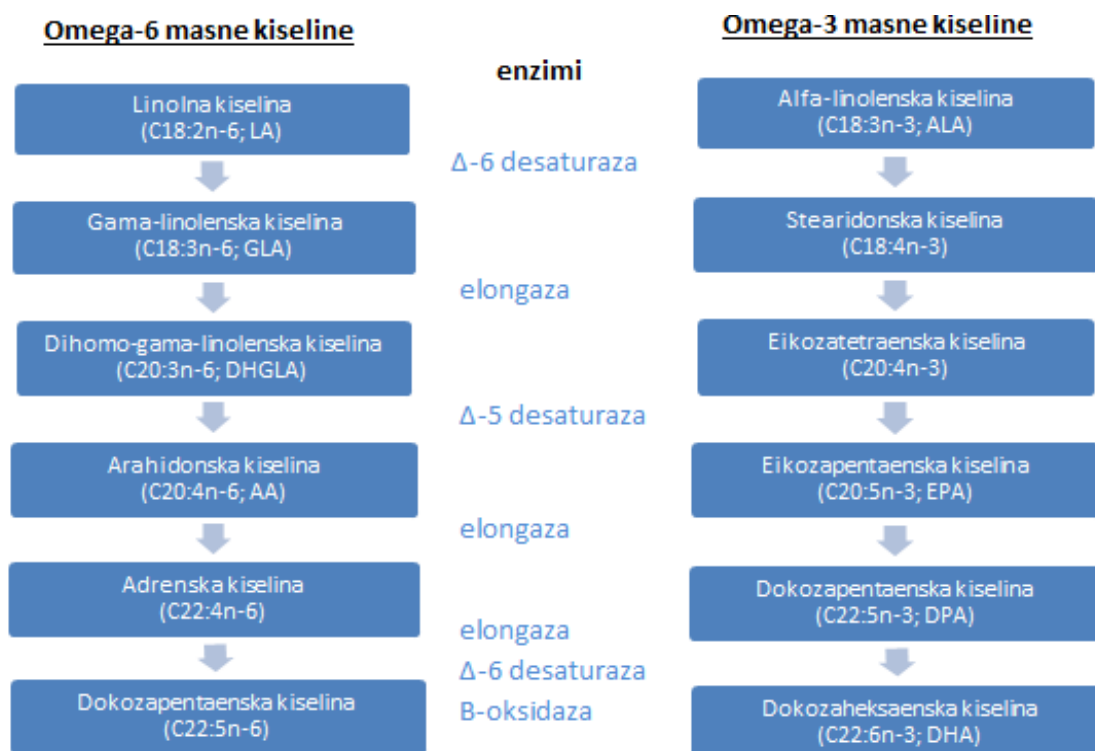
Omega-6 masne kiseline

Omega-3 masne kiseline

enzimi

Linolna kiselina (C18:2n-6; LA)

Gama-linolenska kiselina (C18:3n-6; GLA)

Dihomo-gama-linolenska kiselina (C20:3n-6; DHGLA)

Arahidonska kiselina (C20:4n-6; AA)

Adrenska kiselina (C22:4n-6)

Dokozapentaenska kiselina (C22:5n-6)

Δ-6 desaturaza

elongaza

Δ-5 desaturaza

elongaza

elongaza

Δ-6 desaturaza

B-oksidaza

Alfa-linolenska kiselina (C18:3n-3; ALA)

Stearidonska kiselina (C18:4n-3)

Eikozatetraenska kiselina (C20:4n-3)

Eikozapentaenska kiselina (C20:5n-3; EPA)

Dokozapentaenska kiselina (C22:5n-3; DPA)

Dokozaheksaenska kiselina (C22:6n-3; DHA)